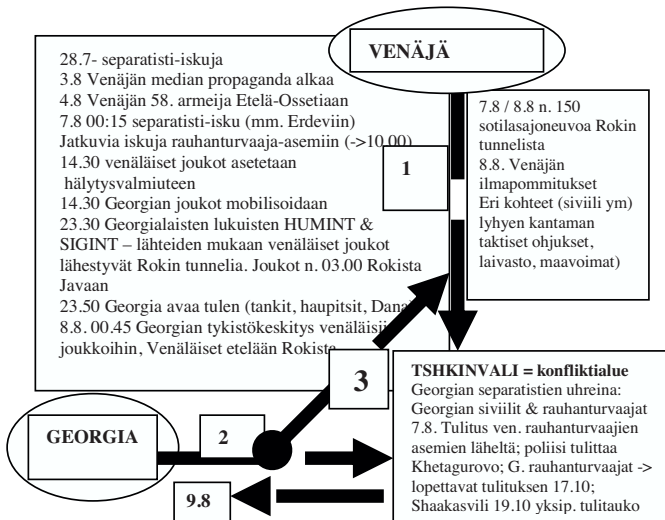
VENÄJÄ

28.7- separatisti-iskuja
3.8 Venäjän median propaganda alkaa
4.8 Venäjän 58. armeija Etelä-Ossetiaan
7.8 00:15 separatisti-isku (mm. Erdeviin)
Jatkuvia iskuja rauhanturvaaja-asemiin (->10.00)
14.30 venäläiset joukot asetetaan hälytysvalmiuteen
14.30 Georgian joukot mobilisoidaan
23.30 Georgialaisten lukuisten HUMINT & SIGINT – lähteiden mukaan venäläiset joukot lähestyvät Rokin tunnelia. Joukot n. 03.00 Rokista Javaan
23.50 Georgia avaa tulen (tankit, haupitsit, Dana
8.8. 00.45 Georgian tykistökeskitys venäläisi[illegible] joukkoihin, Venäläiset etelään Rokist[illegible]

7.8 / 8.8 n. 150 sotilasajoneuvoa Rokin tunnelista
8.8. Venäjän ilmapommitukset
Eri kohteet (siviili ym) lyhyen kantaman taktiset ohjukset, laivasto, maavoimat)

1

3

GEORGIA

2

9.8

TSHKINVALI = konfliktialue
Georgian separatistien uhreina: Georgian siviilit & rauhanturvaajat
7.8. Tulitus ven. rauhanturvaajien asemien läheltä; poliisi tulittaa Khetagurovo; G. rauhanturvaajat -> lopettavat tulituksen 17.10;
Shaakasvili 19.10 yksip. tulitauko